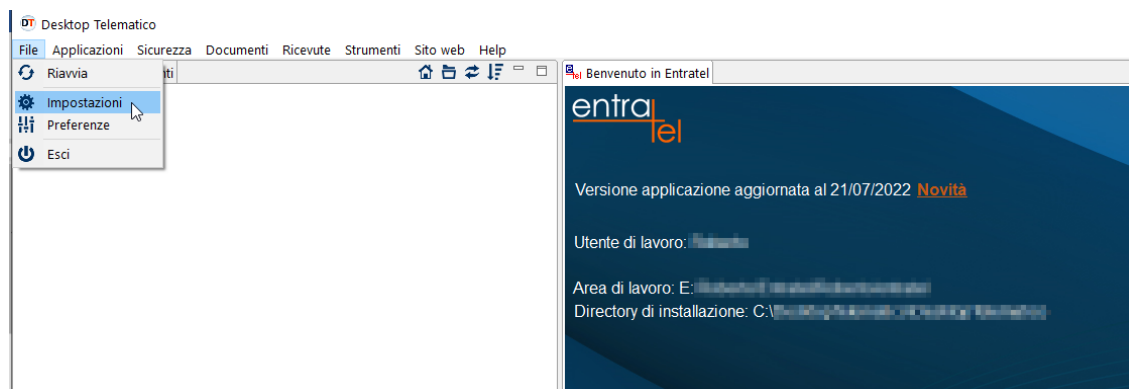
Desktop Telematico

File Applicazioni Sicurezza Documenti Ricevute Strumenti Sito web Help

Riavvia
Impostazioni
Preferenze
Esci

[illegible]nti

Benvenuto in Entratel

entratel

Versione applicazione aggiornata al 21/07/2022 Novità

Utente di lavoro: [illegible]

Area di lavoro: E:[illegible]
Directory di installazione: C:\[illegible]